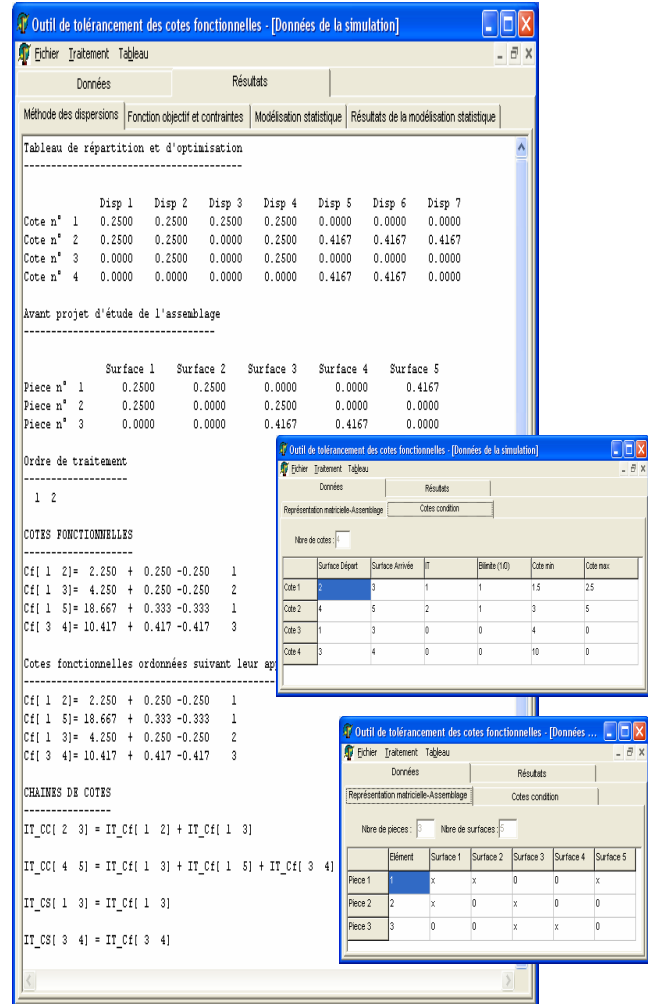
Outil de tolérancement des cotes fonctionnelles - [Données de la simulation]
Fichier Traitement Tableau
Données
Résultats
Méthode des dispersions | Fonction objectif et contraintes | Modélisation statistique | Résultats de la modélisation statistique

Tableau de répartition et d'optimisation
----------------------------------------

| | Disp 1 | Disp 2 | Disp 3 | Disp 4 | Disp 5 | Disp 6 | Disp 7 |
|---|---|---|---|---|---|---|---|
| Cote n° 1 | 0.2500 | 0.2500 | 0.2500 | 0.2500 | 0.0000 | 0.0000 | 0.0000 |
| Cote n° 2 | 0.2500 | 0.2500 | 0.0000 | 0.2500 | 0.4167 | 0.4167 | 0.4167 |
| Cote n° 3 | 0.0000 | 0.2500 | 0.0000 | 0.2500 | 0.0000 | 0.0000 | 0.0000 |
| Cote n° 4 | 0.0000 | 0.0000 | 0.0000 | 0.0000 | 0.4167 | 0.4167 | 0.0000 |

Avant projet d'étude de l'assemblage
------------------------------------

| | Surface 1 | Surface 2 | Surface 3 | Surface 4 | Surface 5 |
|---|---|---|---|---|---|
| Piece n° 1 | 0.2500 | 0.2500 | 0.0000 | 0.0000 | 0.4167 |
| Piece n° 2 | 0.2500 | 0.0000 | 0.2500 | 0.0000 | 0.0000 |
| Piece n° 3 | 0.0000 | 0.0000 | 0.4167 | 0.4167 | 0.0000 |

Ordre de traitement
--------------------
1 2

COTES FONCTIONNELLES
--------------------
Cf[ 1 2]= 2.250 + 0.250 -0.250 1
Cf[ 1 3]= 4.250 + 0.250 -0.250 2
Cf[ 1 5]= 18.667 + 0.333 -0.333 1
Cf[ 3 4]= 10.417 + 0.417 -0.417 3

Cotes fonctionnelles ordonnées suivant leur ap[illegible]
----------------------------------------------
Cf[ 1 2]= 2.250 + 0.250 -0.250 1
Cf[ 1 5]= 18.667 + 0.333 -0.333 1
Cf[ 1 3]= 4.250 + 0.250 -0.250 2
Cf[ 3 4]= 10.417 + 0.417 -0.417 3

CHAINES DE COTES
----------------
IT_CC[ 2 3] = IT_Cf[ 1 2] + IT_Cf[ 1 3]

IT_CC[ 4 5] = IT_Cf[ 1 3] + IT_Cf[ 1 5] + IT_Cf[ 3 4]

IT_CS[ 1 3] = IT_Cf[ 1 3]

IT_CS[ 3 4] = IT_Cf[ 3 4]

Outil de tolérancement des cotes fonctionnelles - [Données de la simulation]
Fichier Traitement Tableau
Données
Résultats
Représentation matricielle-Assemblage
Cotes condition
Nbre de cotes : 4

| | Surface Départ | Surface Arrivée | IT | Bilimite (1/0) | Cote min | Cote max |
|---|---|---|---|---|---|---|
| Cote 1 | 2 | 3 | 1 | 1 | 1.5 | 2.5 |
| Cote 2 | 4 | 5 | 2 | 1 | 3 | 5 |
| Cote 3 | 1 | 3 | 0 | 0 | 4 | 0 |
| Cote 4 | 3 | 4 | 0 | 0 | 10 | 0 |

Outil de tolérancement des cotes fonctionnelles - [Données ...
Fichier Traitement Tableau
Données
Résultats
Représentation matricielle-Assemblage
Cotes condition
Nbre de pieces : 3 Nbre de surfaces : 5

| | Elément | Surface 1 | Surface 2 | Surface 3 | Surface 4 | Surface 5 |
|---|---|---|---|---|---|---|
| Piece 1 | 1 | x | x | 0 | 0 | x |
| Piece 2 | 2 | x | 0 | x | 0 | 0 |
| Piece 3 | 3 | 0 | 0 | x | x | 0 |